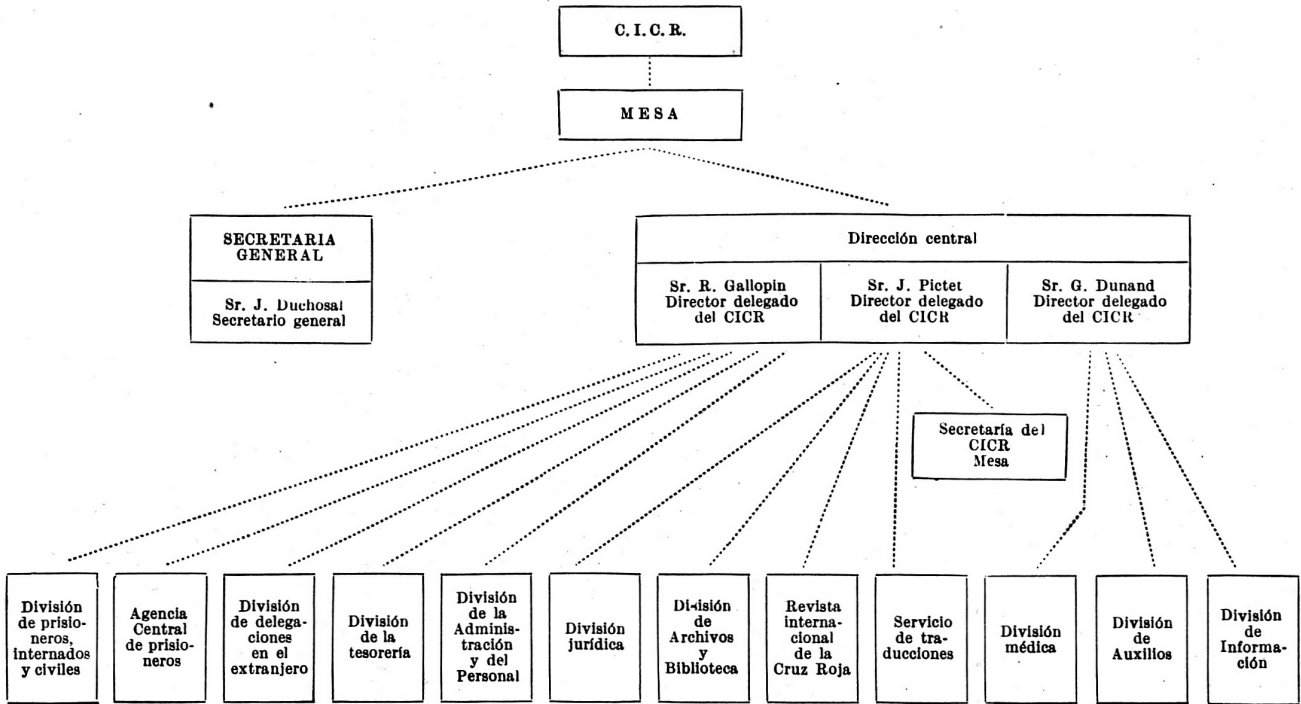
C.I.C.R.

MESA

SECRETARIA GENERAL

Sr. J. Duchosal Secretario general

Dirección central

Sr. R. Gallopin Director delegado del CICR

Sr. J. Pictet Director delegado del CICR

Sr. G. Dunand Director delegado del CICR

Secretaría del CICR Mesa

División de prisioneros, internados y civiles

Agencia Central de prisioneros

División de delegaciones en el extranjero

División de la tesorería

División de la Administración y del Personal

División jurídica

División de Archivos y Biblioteca

Revista internacional de la Cruz Roja

Servicio de traducciones

División médica

División de Auxilios

División de Información